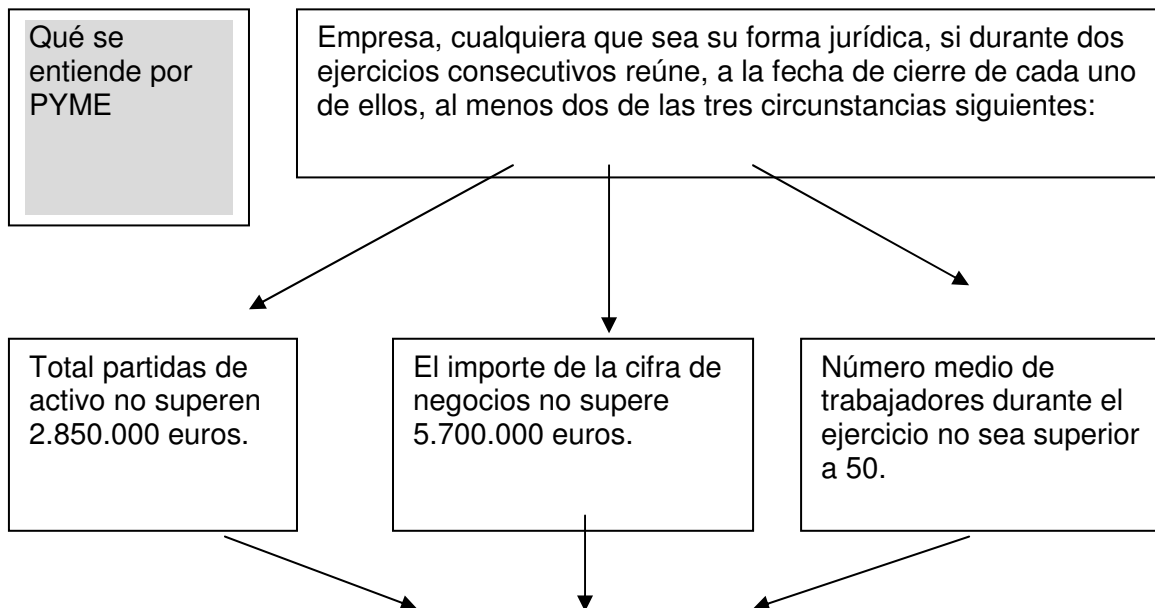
Qué se entiende por PYME

Empresa, cualquiera que sea su forma jurídica, si durante dos ejercicios consecutivos reúne, a la fecha de cierre de cada uno de ellos, al menos dos de las tres circunstancias siguientes:

Total partidas de activo no superen 2.850.000 euros.

El importe de la cifra de negocios no supere 5.700.000 euros.

Número medio de trabajadores durante el ejercicio no sea superior a 50.